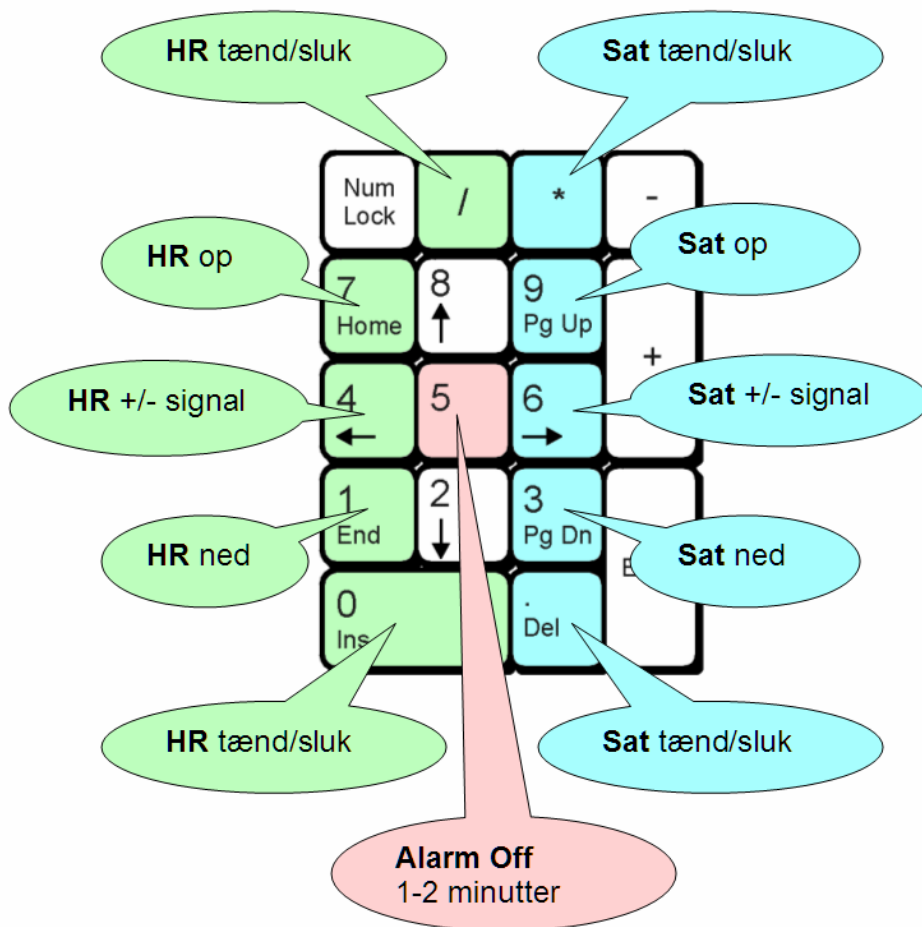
HR tænd/sluk

Sat tænd/sluk

Num Lock

/

*

-

HR op

Sat op

7 Home

8 ↑

9 Pg Up

+

HR +/- signal

4 ←

5

6 →

Sat +/- signal

1 End

2 ↓

3 Pg Dn

HR ned

Sat ned

E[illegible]

0 Ins

. Del

HR tænd/sluk

Sat tænd/sluk

Alarm Off
1-2 minutter